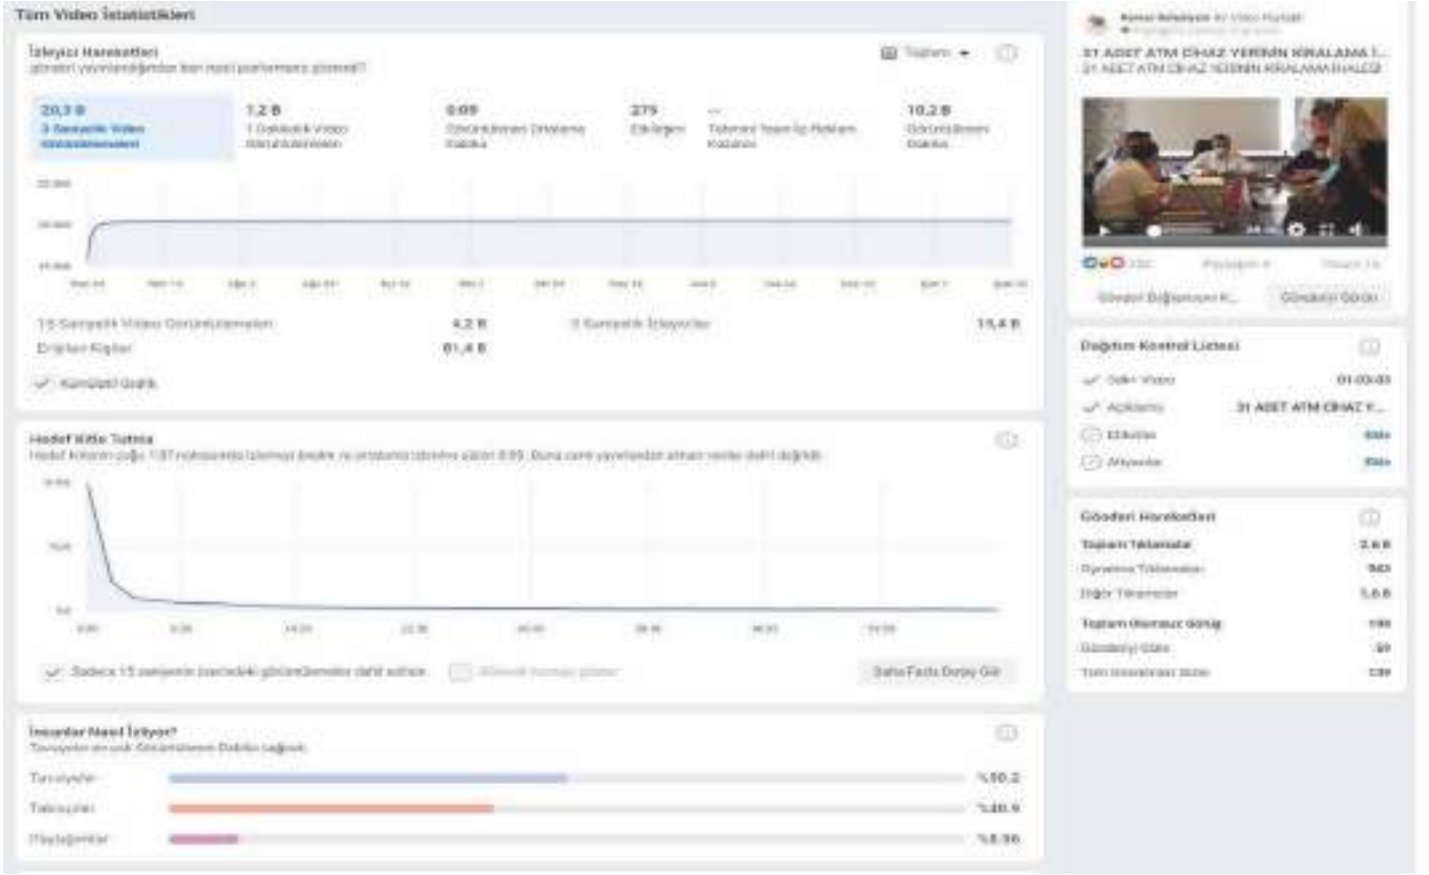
Tüm Video İstatistikleri

İzleyici Hareketleri
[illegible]

Toplam

20,3 B
3 Saniyelik Video Görüntülemeleri

1,2 B
1 Dakikalık Video Görüntülemeleri

0:09
Görüntülenen Ortalama Dakika

275
Etkileşim

—
Tahmini Yayın İçi Reklam Kazancı

10,2 B
Görüntülenen Dakika

15 Saniyelik Video Görüntülemeleri 4,2 B
3 Saniyelik İzleyiciler 15,4 B
Erişilen Kişiler 81,4 B

Kümülatif Grafik

Hedef Kitle Tutma
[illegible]

Sadece 15 saniyenin üzerindeki görüntülemeler dahil edilsin
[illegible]
Daha Fazla Detay Gör

İnsanlar Nasıl İzliyor?
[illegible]

Tavsiyeler %50,2
Takipçiler %40,9
Paylaşımlar %8,96

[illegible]
31 ADET ATM CİHAZ YERİNİN KİRALAMA İ...
31 ADET ATM CİHAZ YERİNİN KİRALAMA İHALESİ

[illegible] Paylaşım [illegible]
Gönderi Doğrulama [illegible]
Gönderiyi Gör

Dağıtım Kontrol Listesi
Video 01:03:03
Açıklama 31 ADET ATM CİHAZ Y...
Etiketler Ekle
Altyazılar Ekle

Gönderi Hareketleri
Toplam Tıklamalar 2,6 B
Oynatma Tıklamaları 943
Diğer Tıklamalar 1,6 B
Toplam Olumsuz Görüş 190
Gönderiyi Gizle 59
Tüm Gönderileri Gizle 139